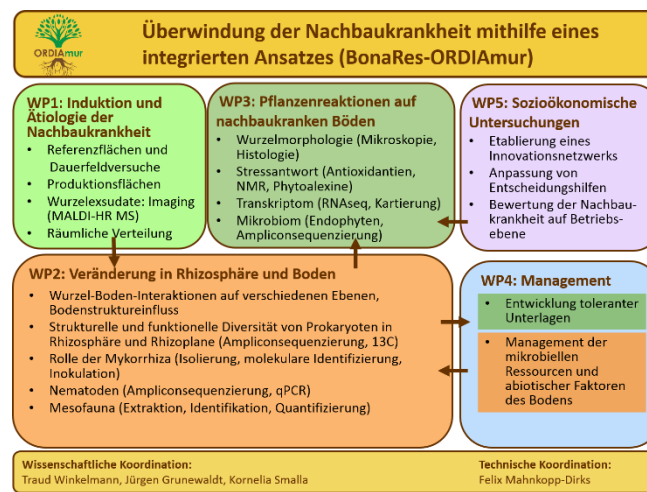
ORDIAmur

Überwindung der Nachbaukrankheit mithilfe eines integrierten Ansatzes (BonaRes-ORDIAmur)

WP1: Induktion und Ätiologie der Nachbaukrankheit
- Referenzflächen und Dauerfeldversuche
- Produktionsflächen
- Wurzelexsudate: Imaging (MALDI-HR MS)
- Räumliche Verteilung

WP3: Pflanzenreaktionen auf nachbaukranken Böden
- Wurzelmorphologie (Mikroskopie, Histologie)
- Stressantwort (Antioxidantien, NMR, Phytoalexine)
- Transkriptom (RNAseq, Kartierung)
- Mikrobiom (Endophyten, Ampliconsequenzierung)

WP5: Sozioökonomische Untersuchungen
- Etablierung eines Innovationsnetzwerks
- Anpassung von Entscheidungshilfen
- Bewertung der Nachbaukrankheit auf Betriebsebene

WP2: Veränderung in Rhizosphäre und Boden
- Wurzel-Boden-Interaktionen auf verschiedenen Ebenen, Bodenstruktureinfluss
- Strukturelle und funktionelle Diversität von Prokaryoten in Rhizosphäre und Rhizoplane (Ampliconsequenzierung, 13C)
- Rolle der Mykorrhiza (Isolierung, molekulare Identifizierung, Inokulation)
- Nematoden (Ampliconsequenzierung, qPCR)
- Mesofauna (Extraktion, Identifikation, Quantifizierung)

WP4: Management
- Entwicklung toleranter Unterlagen
- Management der mikrobiellen Ressourcen und abiotischer Faktoren des Bodens

Wissenschaftliche Koordination:
Traud Winkelmann, Jürgen Grunewaldt, Kornelia Smalla

Technische Koordination:
Felix Mahnkopp-Dirks